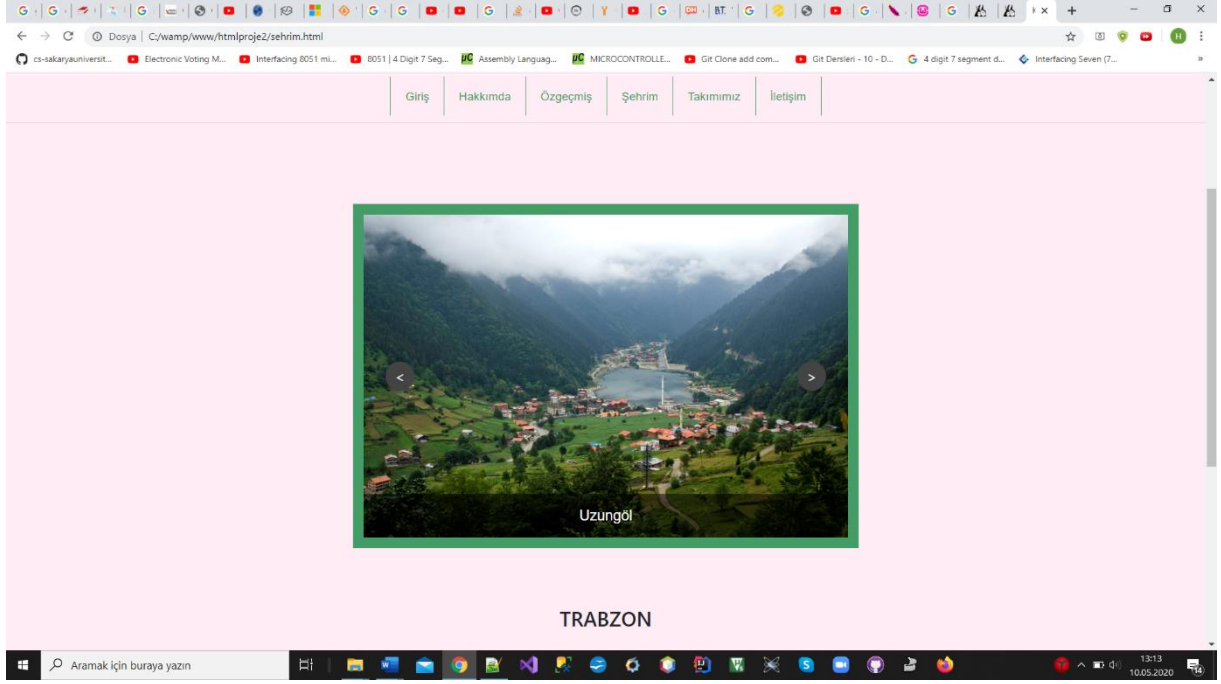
Dosya | C:/wamp/www/htmlproje2/sehrim.html

cs-sakaryauniversit... Electronic Voting M... Interfacing 8051 mi... 8051 | 4 Digit 7 Seg... Assembly Languag... MICROCONTROLLE... Git Clone add com... Git Dersleri - 10 - D... 4 digit 7 segment d... Interfacing Seven (7...

Giriş | Hakkımda | Özgeçmiş | Şehrim | Takımımız | İletişim

<

>

Uzungöl

TRABZON

Aramak için buraya yazın

13:13
10.05.2020